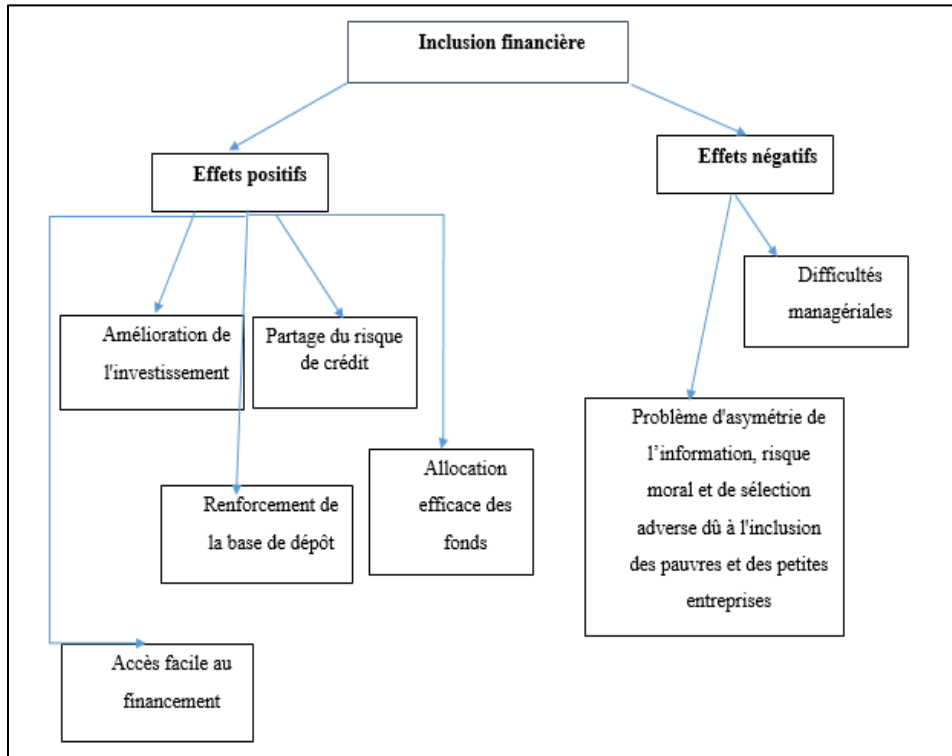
Inclusion financière

Effets positifs

Effets négatifs

Amélioration de l'investissement

Partage du risque de crédit

Renforcement de la base de dépôt

Allocation efficace des fonds

Accès facile au financement

Difficultés managériales

Problème d'asymétrie de l'information, risque moral et de sélection adverse dû à l'inclusion des pauvres et des petites entreprises